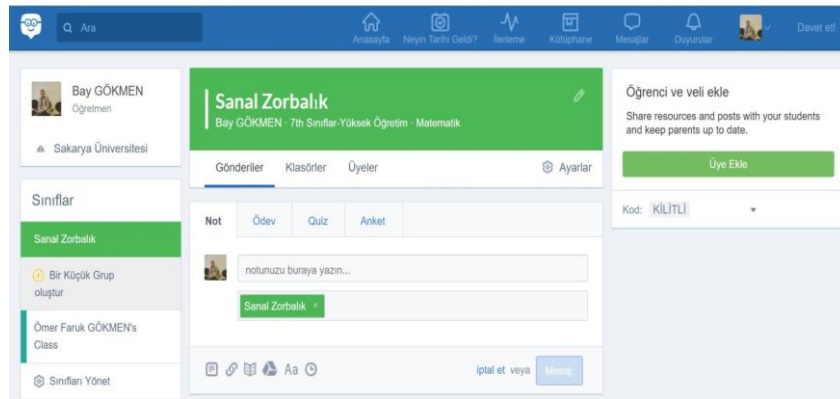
Ara

Anasayfa Neyin Tarihi Geldi? İlerleme Kütüphane Mesajlar Duyurular Davet et!

Bay GÖKMEN
Öğretmen

Sakarya Üniversitesi

Sınıflar

Sanal Zorbalık

Bir Küçük Grup oluştur

Ömer Faruk GÖKMEN's Class

Sınıfları Yönet

Sanal Zorbalık
Bay GÖKMEN · 7th Sınıflar-Yüksek Öğretim · Matematik

Gönderiler Klasörler Üyeler Ayarlar

Not Ödev Quiz Anket

notunuzu buraya yazın...

Sanal Zorbalık ×

Aa

iptal et veya Mesaj

Öğrenci ve veli ekle
Share resources and posts with your students and keep parents up to date.

Üye Ekle

Kod: KİLİTLİ